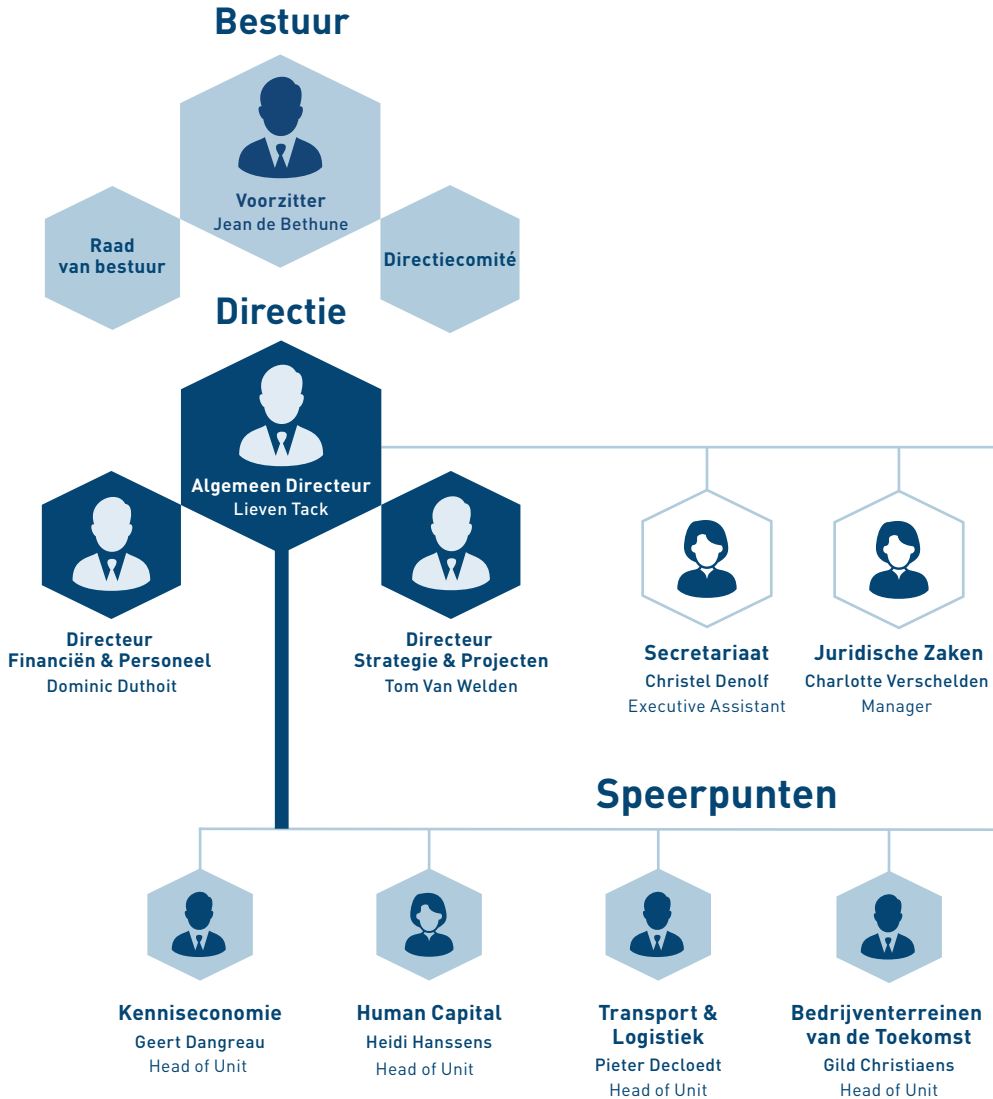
Bestuur

Voorzitter
Jean de Bethune

Raad van bestuur

Directiecomité

Directie

Algemeen Directeur
Lieven Tack

Directeur
Financiën & Personeel
Dominic Duthoit

Directeur
Strategie & Projecten
Tom Van Welden

Secretariaat
Christel Denolf
Executive Assistant

Juridische Zaken
Charlotte Verschelden
Manager

Speerpunten

Kenniseconomie
Geert Dangreau
Head of Unit

Human Capital
Heidi Hanssens
Head of Unit

Transport & Logistiek
Pieter Decloedt
Head of Unit

Bedrijventerreinen van de Toekomst
Gild Christiaens
Head of Unit